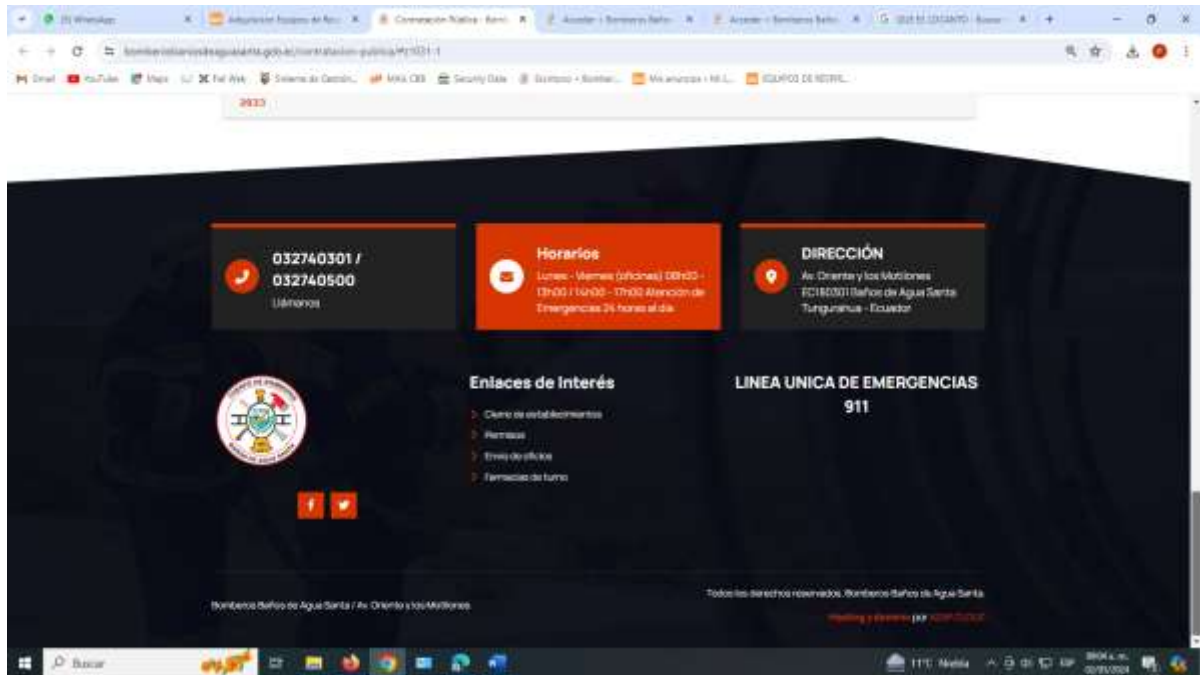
(3) WhatsApp | Adquisicion Equipos de Res | Contratación Pública - Bom | Acceder ‹ Bomberos Baño | Acceder ‹ Bomberos Baño | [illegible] - Buscar

bomberosbanosdeaguasanta.gob.ec/contratacion-publica/#c1021-1

Gmail | YouTube | Maps | Tel Web | Sistema de Gestión... | MAIL CBB | Security Data | Bomberos - Bombe... | Mis anuncios - Mi L... | EQUIPOS DE RESPIR...

2023

032740301 / 032740500
Llámanos

Horarios
Lunes - Viernes (oficinas) 08h00 - 13h00 / 14h00 - 17h00 Atención de Emergencias 24 horas al día

DIRECCIÓN
Av. Oriente y los Motilones EC180301 Baños de Agua Santa Tungurahua - Ecuador

Enlaces de Interés
Cierre de establecimientos
Permisos
Envío de oficios
Farmacias de turno

LINEA UNICA DE EMERGENCIAS
911

Bomberos Baños de Agua Santa / Av. Oriente y los Motilones

Todos los derechos reservados. Bomberos Baños de Agua Santa
Hosting y diseño por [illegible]

Buscar
11°C Niebla